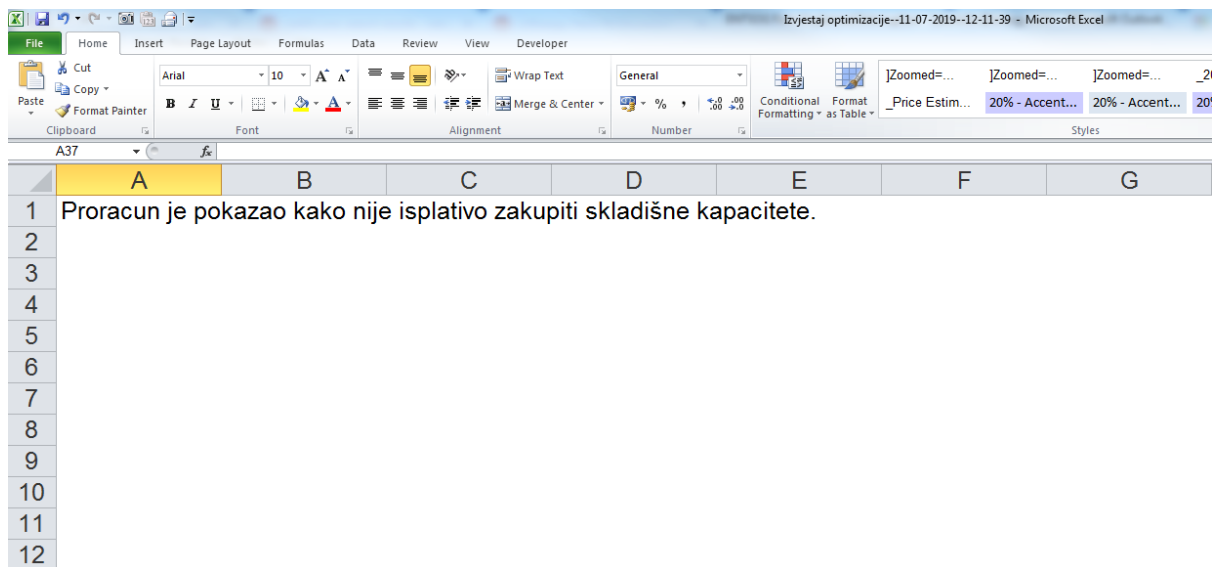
Izvjestaj optimizacije--11-07-2019--12-11-39 - Microsoft Excel

File Home Insert Page Layout Formulas Data Review View Developer

Cut
Copy
Paste
Format Painter
Clipboard

Arial 10
B I U
Font

Wrap Text
Merge & Center
Alignment

General
% ,
Number

Conditional Formatting
Format as Table

]Zoomed=... ]Zoomed=... ]Zoomed=... _2
_Price Estim... 20% - Accent... 20% - Accent... 20
Styles

A37
$f_x$

| | A | B | C | D | E | F | G |
|---|---|---|---|---|---|---|---|
| 1 | Proracun je pokazao kako nije isplativo zakupiti skladišne kapacitete. | | | | | | |
| 2 | | | | | | | |
| 3 | | | | | | | |
| 4 | | | | | | | |
| 5 | | | | | | | |
| 6 | | | | | | | |
| 7 | | | | | | | |
| 8 | | | | | | | |
| 9 | | | | | | | |
| 10 | | | | | | | |
| 11 | | | | | | | |
| 12 | | | | | | | |